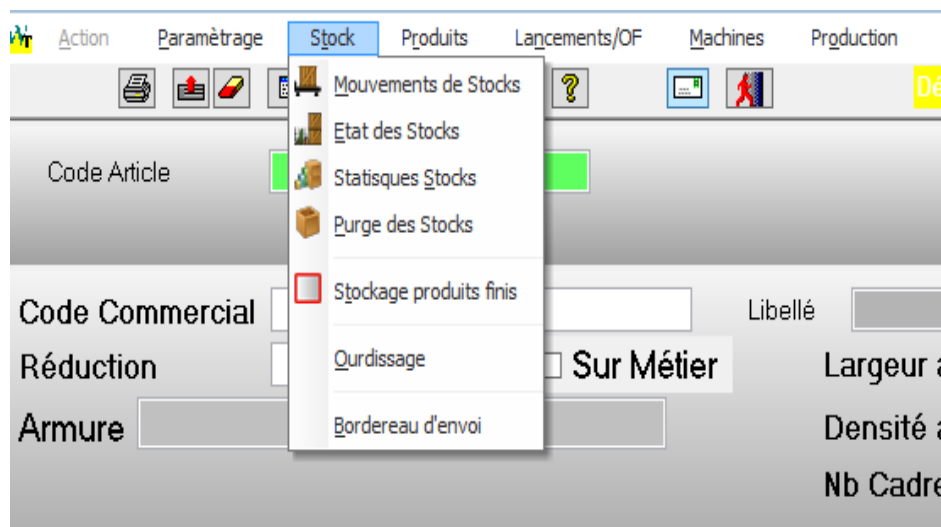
Action Paramètrage Stock Produits Lancements/OF Machines Production

Mouvements de Stocks
Etat des Stocks
Statisques Stocks
Purge des Stocks
Stockage produits finis
Ourdissage
Bordereau d'envoi

Code Article

Code Commercial

Libellé

Réduction

Sur Métier

Largeur a

Armure

Densité a

Nb Cadre